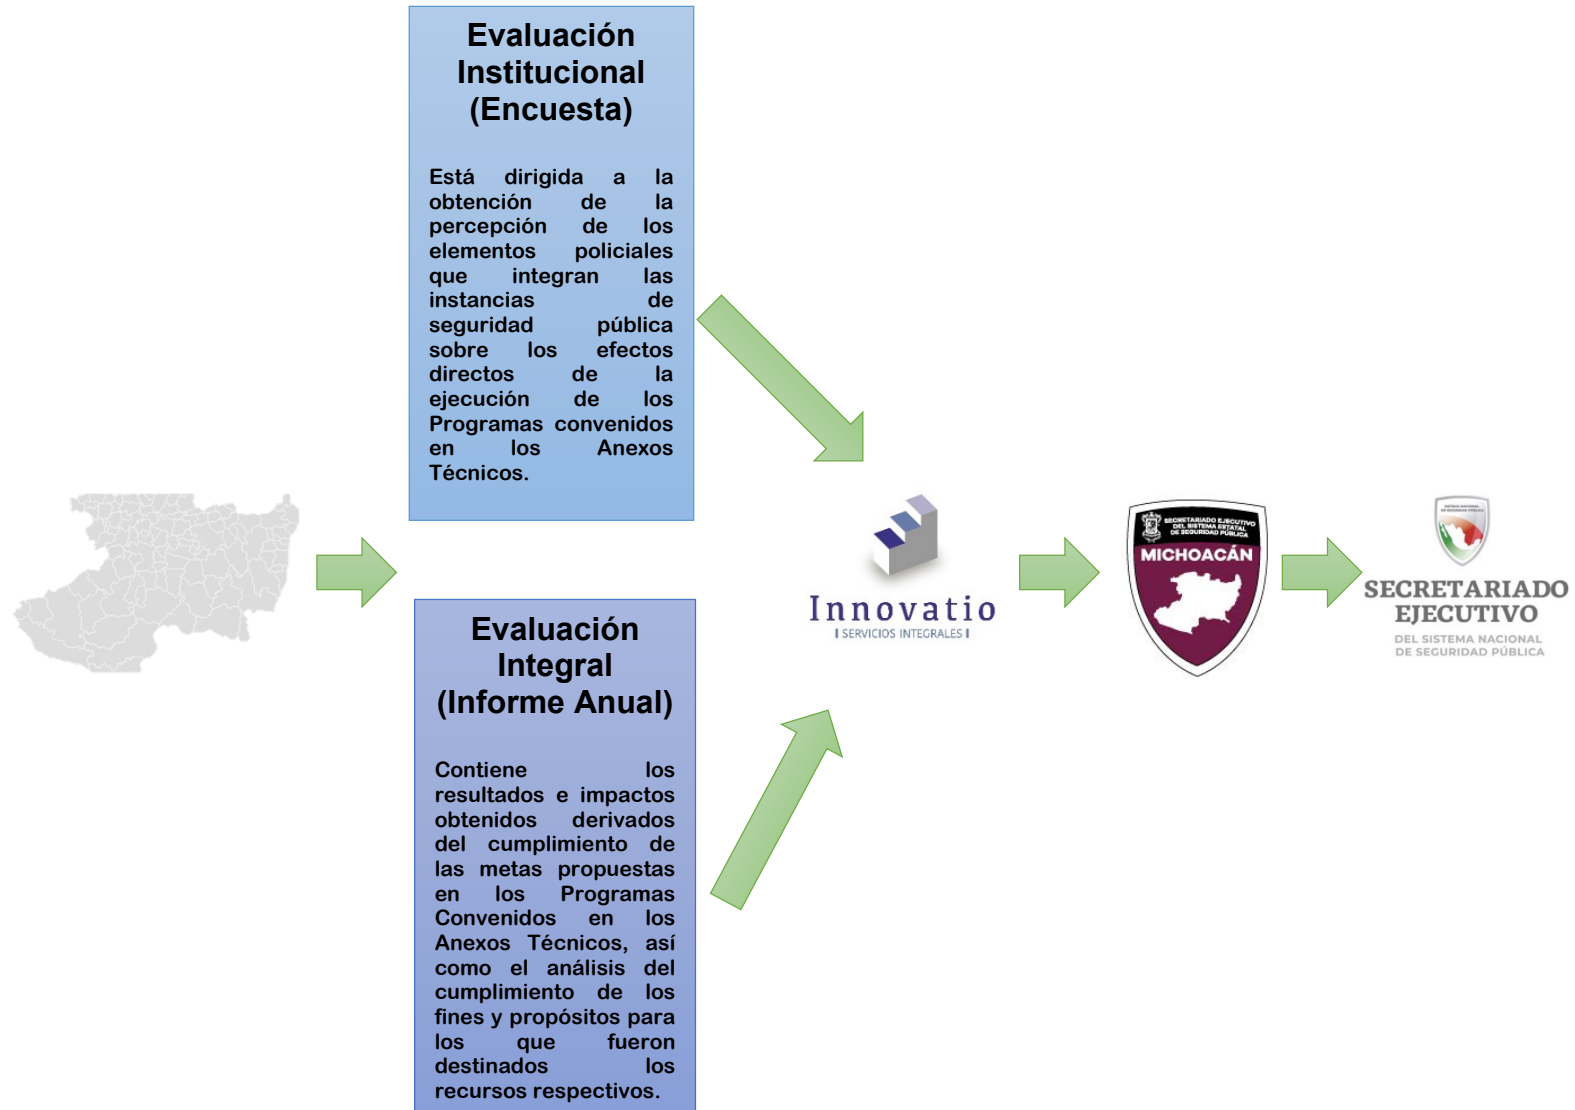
Evaluación Institucional (Encuesta)

Está dirigida a la obtención de la percepción de los elementos policiales que integran las instancias de seguridad pública sobre los efectos directos de la ejecución de los Programas convenidos en los Anexos Técnicos.

Evaluación Integral (Informe Anual)

Contiene los resultados e impactos obtenidos derivados del cumplimiento de las metas propuestas en los Programas Convenidos en los Anexos Técnicos, así como el análisis del cumplimiento de los fines y propósitos para los que fueron destinados los recursos respectivos.

Innovatio
I SERVICIOS INTEGRALES I

SECRETARIADO EJECUTIVO DEL SISTEMA ESTATAL DE SEGURIDAD PÚBLICA
MICHOACÁN

SECRETARIADO EJECUTIVO
DEL SISTEMA NACIONAL DE SEGURIDAD PÚBLICA